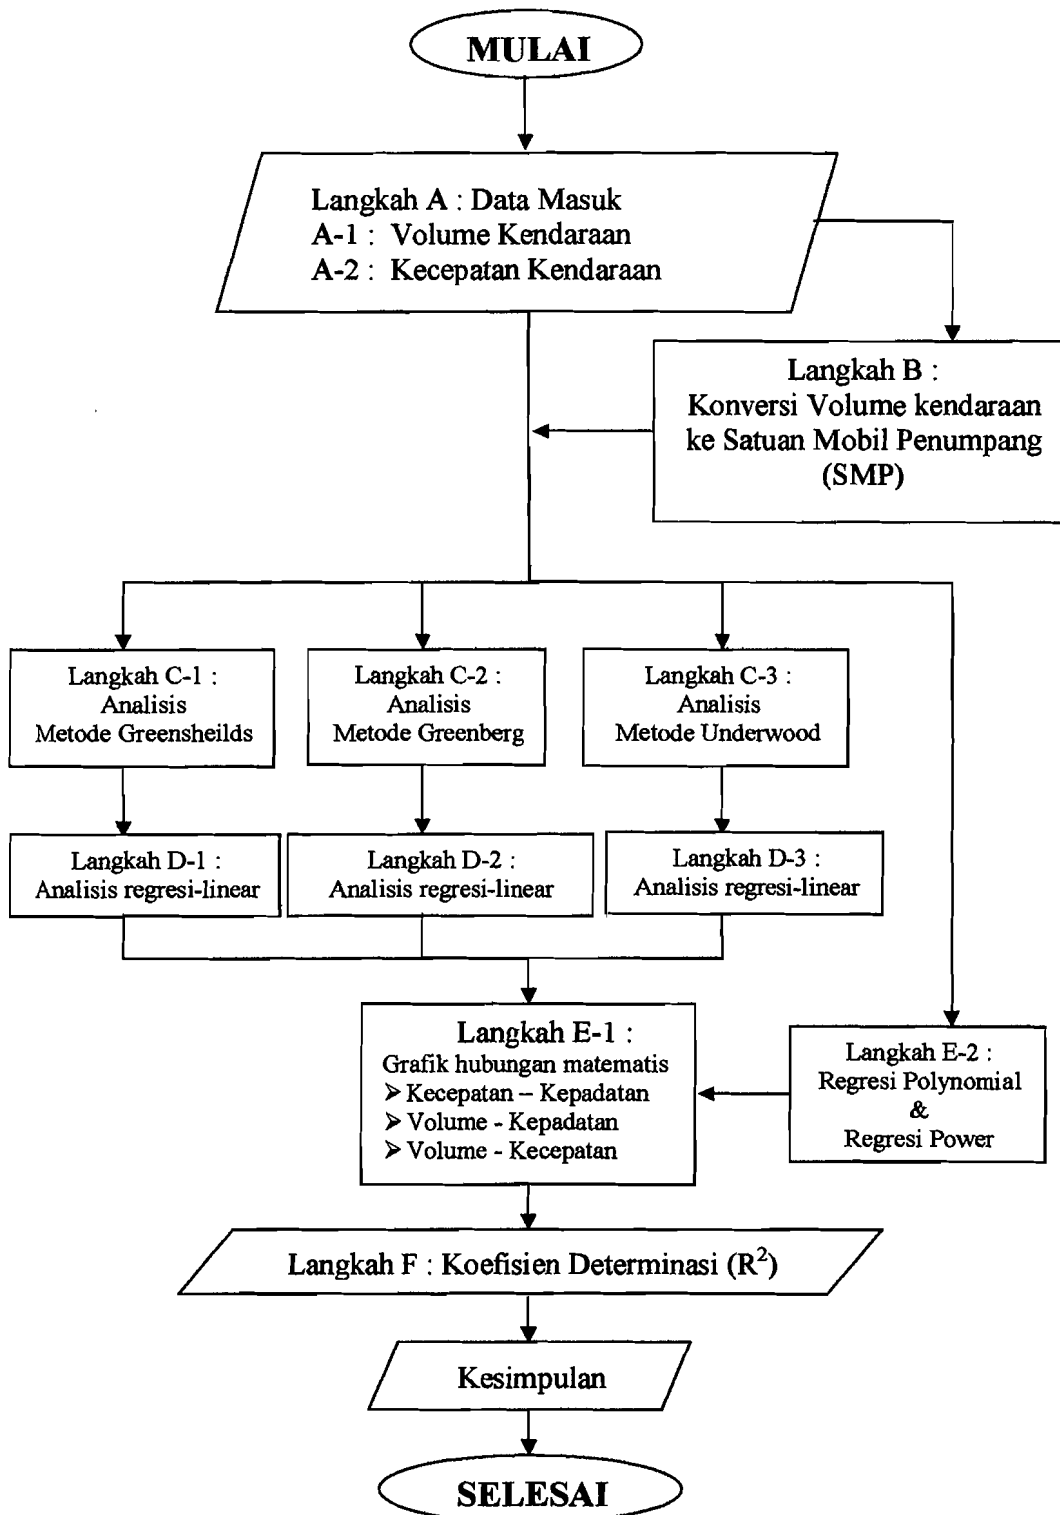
MULAI

Langkah A : Data Masuk
A-1 : Volume Kendaraan
A-2 : Kecepatan Kendaraan

Langkah B :
Konversi Volume kendaraan ke Satuan Mobil Penumpang (SMP)

Langkah C-1 :
Analisis
Metode Greensheilds

Langkah C-2 :
Analisis
Metode Greenberg

Langkah C-3 :
Analisis
Metode Underwood

Langkah D-1 :
Analisis regresi-linear

Langkah D-2 :
Analisis regresi-linear

Langkah D-3 :
Analisis regresi-linear

Langkah E-1 :
Grafik hubungan matematis
➤ Kecepatan – Kepadatan
➤ Volume - Kepadatan
➤ Volume - Kecepatan

Langkah E-2 :
Regresi Polynomial
&
Regresi Power

Langkah F : Koefisien Determinasi ($R^2$)

Kesimpulan

SELESAI